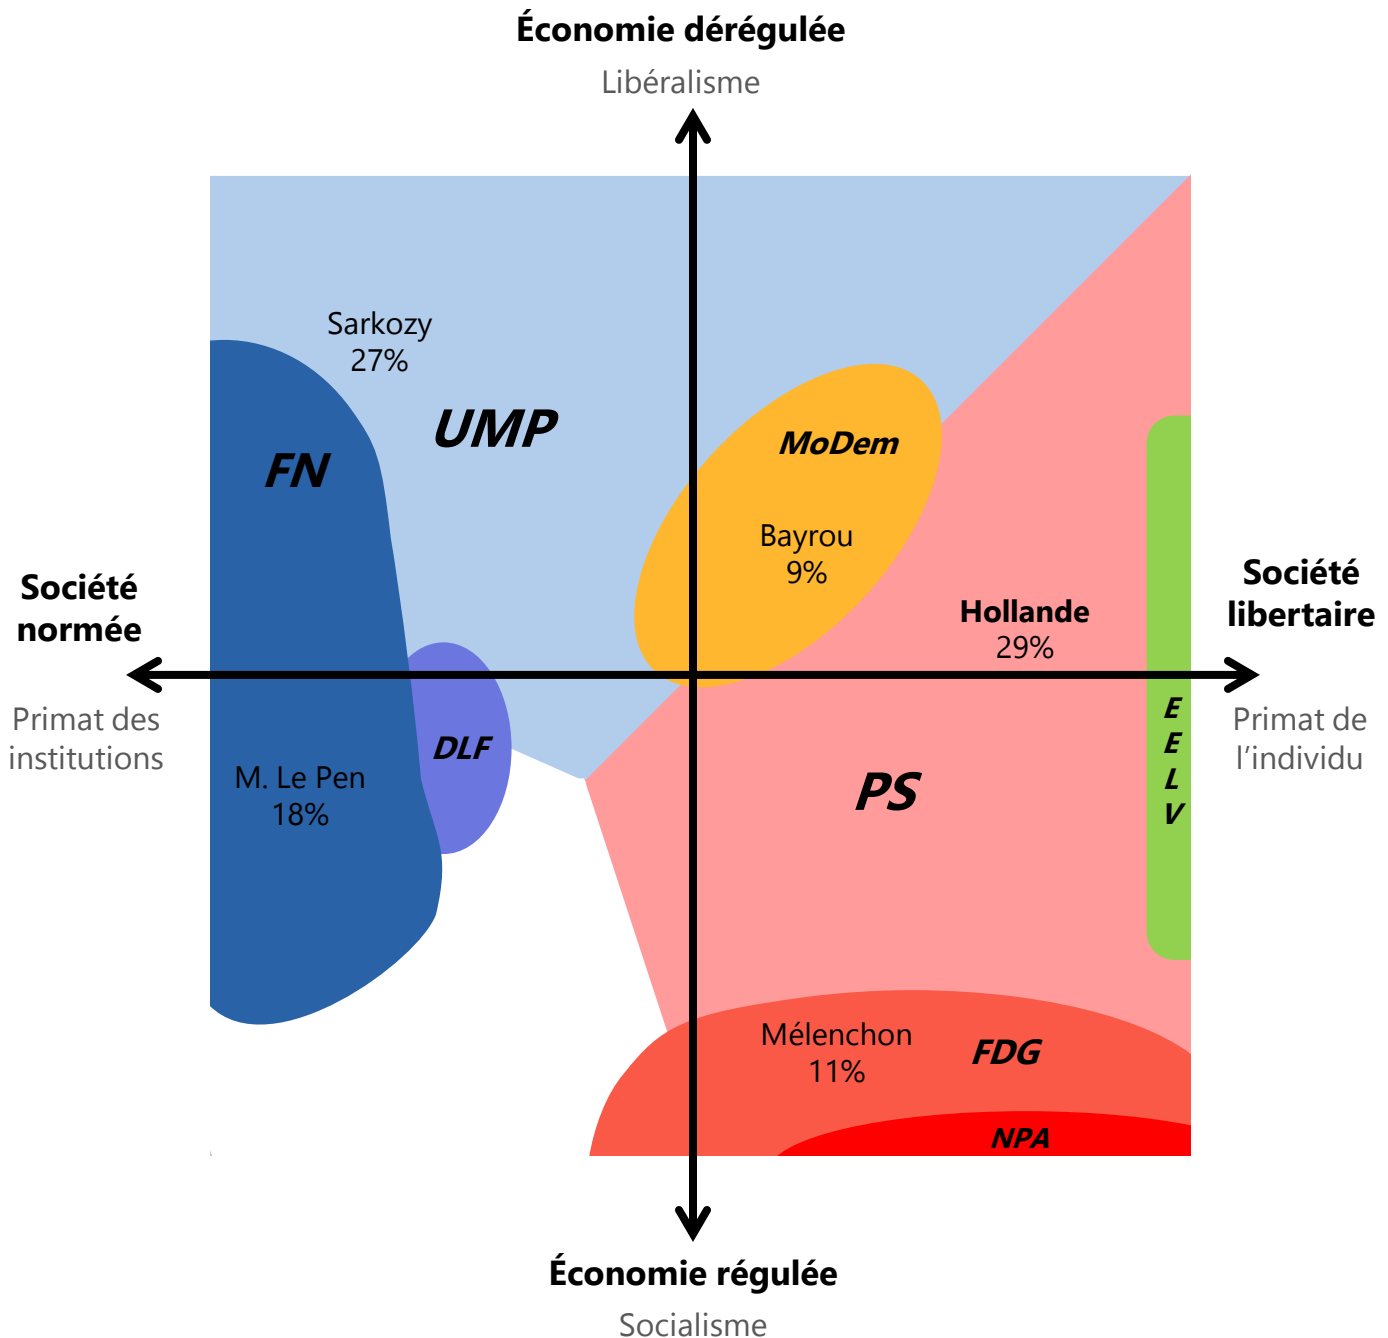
Économie dérégulée
Libéralisme

Sarkozy
27%

UMP

FN

MoDem

Bayrou
9%

Société normée
Primat des institutions

Hollande
29%

Société libertaire
Primat de l'individu

DLF

EELV

M. Le Pen
18%

PS

Mélenchon
11%

FDG

NPA

Économie régulée
Socialisme